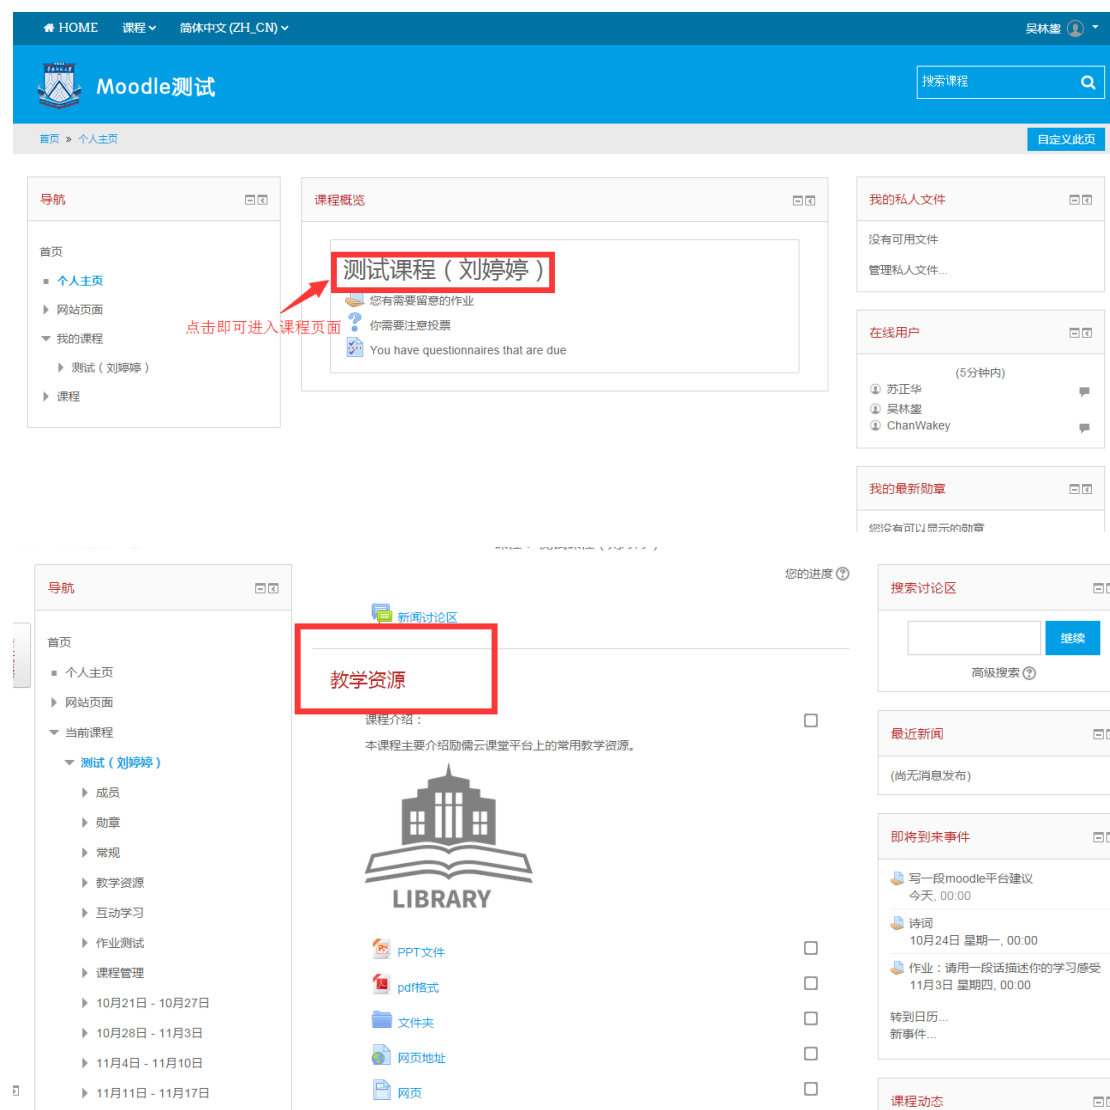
HOME 课程 简体中文 (ZH_CN)
吴林鋆

Moodle测试

搜索课程

首页 » 个人主页

自定义此页

导航

首页
个人主页
网站页面
我的课程
测试（刘婷婷）
课程

课程概览

测试课程（刘婷婷）
您有需要留意的作业
你需要注意投票
You have questionnaires that are due

点击即可进入课程页面

我的私人文件

没有可用文件
管理私人文件...

在线用户

(5分钟内)
苏正华
吴林鋆
ChanWakey

我的最新勋章

您没有可以显示的勋章

导航

首页
个人主页
网站页面
当前课程
测试（刘婷婷）
成员
勋章
常规
教学资源
互动学习
作业测试
课程管理
10月21日 - 10月27日
10月28日 - 11月3日
11月4日 - 11月10日
11月11日 - 11月17日

您的进度

新闻讨论区

教学资源

课程介绍：
本课程主要介绍励儒云课堂平台上的常用教学资源。

LIBRARY

PPT文件
pdf格式
文件夹
网页地址
网页

搜索讨论区

继续
高级搜索

最近新闻

(尚无消息发布)

即将到来事件

写一段moodle平台建议
今天, 00:00
诗词
10月24日 星期一, 00:00
作业：请用一段话描述你的学习感受
11月3日 星期四, 00:00
转到日历...
新事件...

课程动态